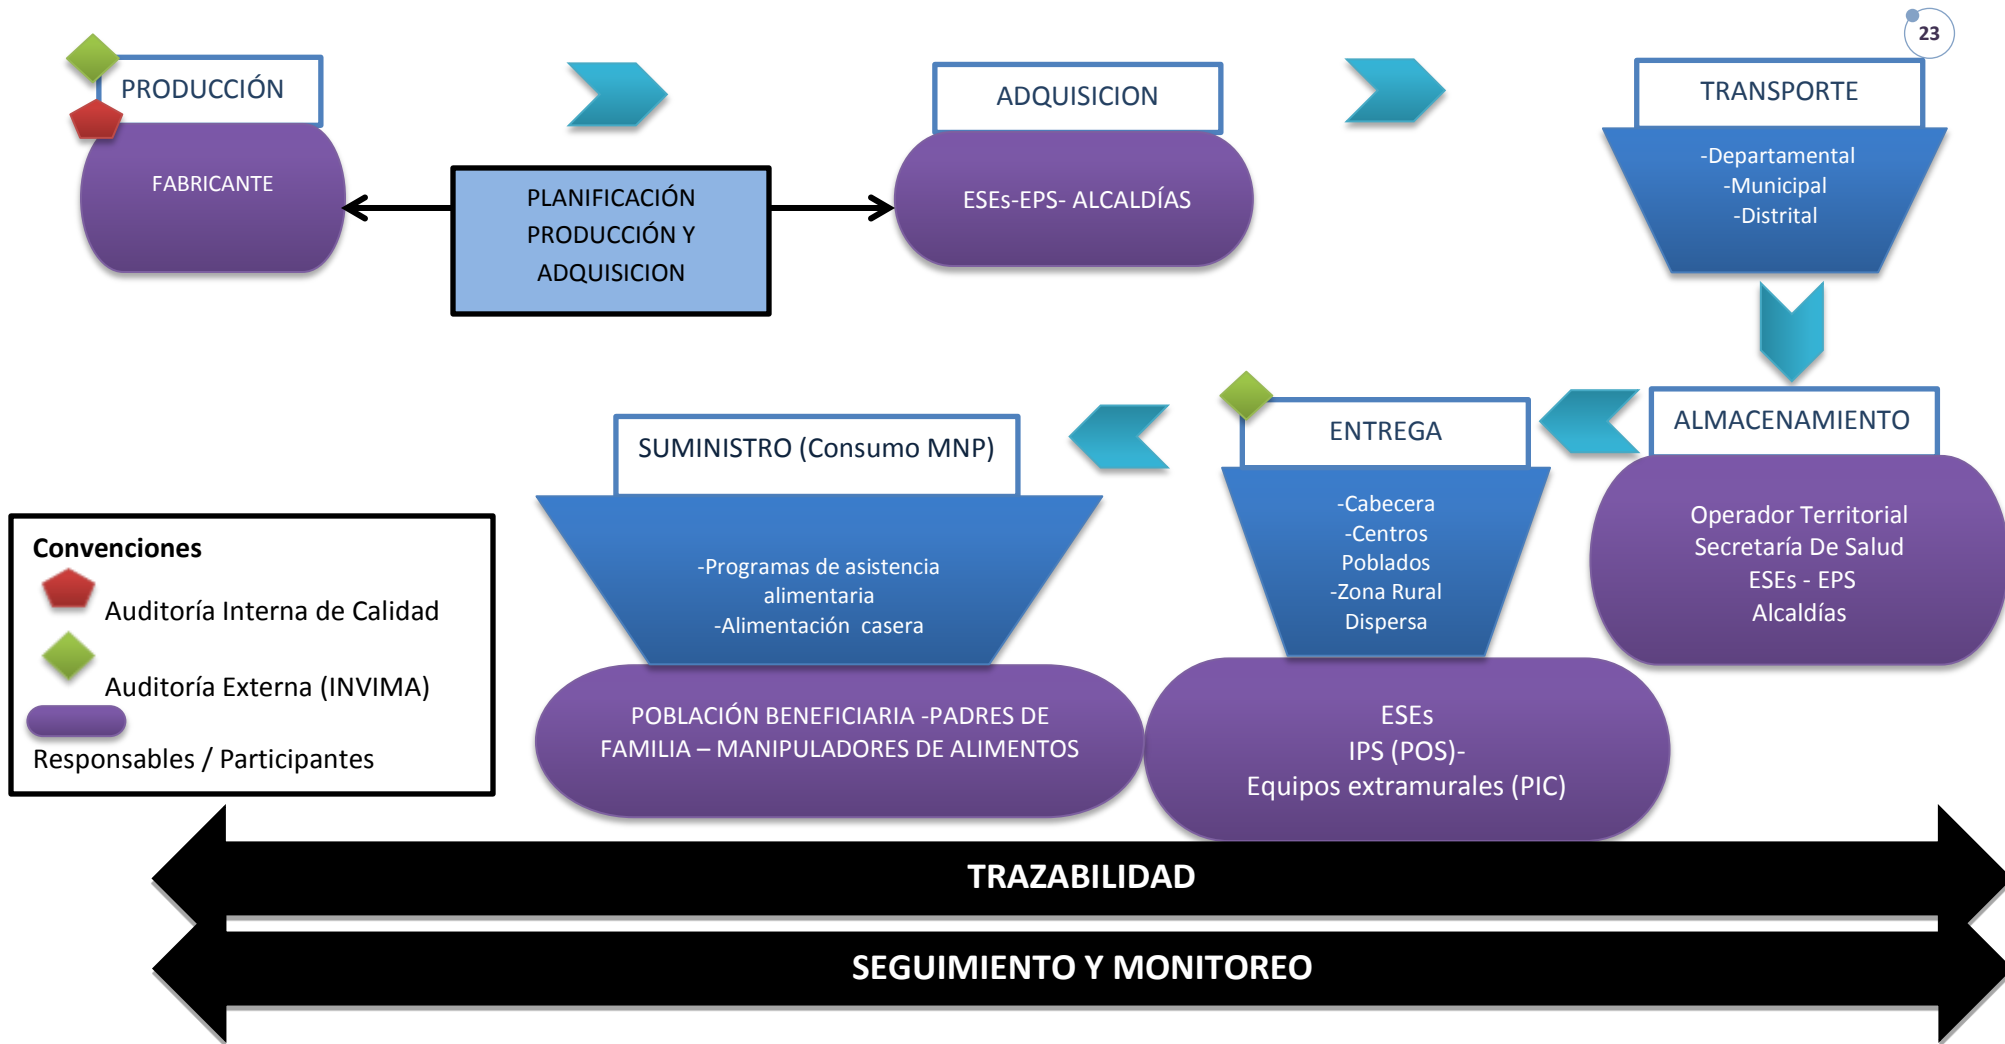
23

PRODUCCIÓN

FABRICANTE

PLANIFICACIÓN PRODUCCIÓN Y ADQUISICION

ADQUISICION

ESEs-EPS- ALCALDÍAS

TRANSPORTE

-Departamental
-Municipal
-Distrital

ALMACENAMIENTO

Operador Territorial
Secretaría De Salud
ESEs - EPS
Alcaldías

ENTREGA

-Cabecera
-Centros Poblados
-Zona Rural Dispersa

ESEs
IPS (POS)-
Equipos extramurales (PIC)

SUMINISTRO (Consumo MNP)

-Programas de asistencia alimentaria
-Alimentación casera

POBLACIÓN BENEFICIARIA -PADRES DE FAMILIA – MANIPULADORES DE ALIMENTOS

Convenciones
Auditoría Interna de Calidad
Auditoría Externa (INVIMA)
Responsables / Participantes

TRAZABILIDAD

SEGUIMIENTO Y MONITOREO